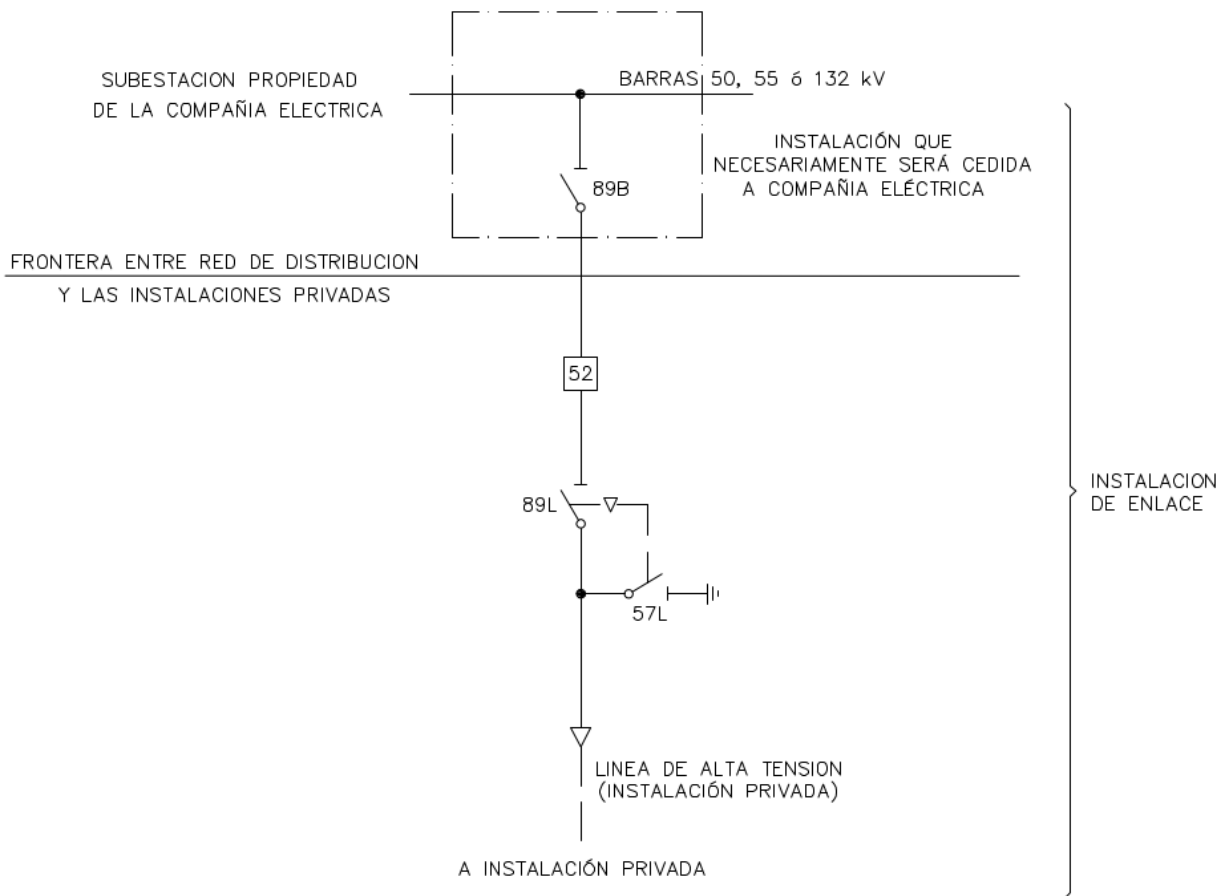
SUBESTACION PROPIEDAD
DE LA COMPAÑIA ELECTRICA

BARRAS 50, 55 ó 132 kV

INSTALACIÓN QUE
NECESARIAMENTE SERÁ CEDIDA
A COMPAÑIA ELÉCTRICA

89B

FRONTERA ENTRE RED DE DISTRIBUCION
Y LAS INSTALACIONES PRIVADAS

52

89L

57L

INSTALACION
DE ENLACE

LINEA DE ALTA TENSION
(INSTALACIÓN PRIVADA)

A INSTALACIÓN PRIVADA